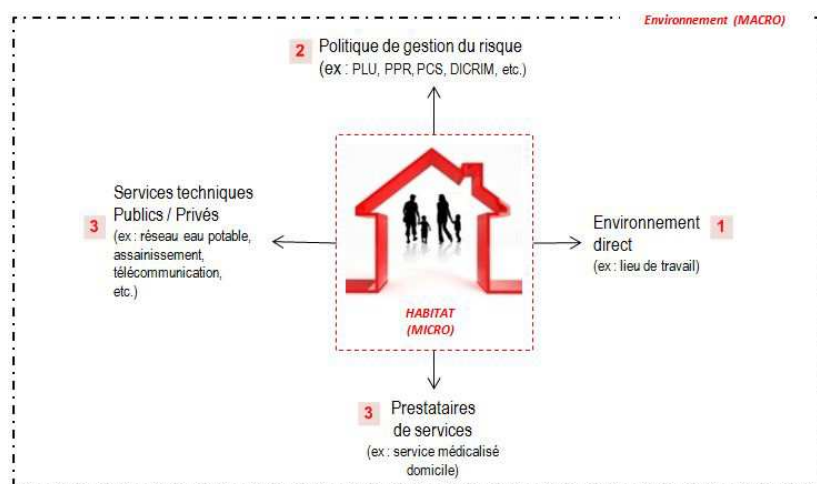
Environnement (MACRO)

2 Politique de gestion du risque
(ex : PLU, PPR, PCS, DICRIM, etc.)

3 Services techniques Publics / Privés
(ex : réseau eau potable, assainissement, télécommunication, etc.)

Environnement direct 1
(ex : lieu de travail)

HABITAT
(MICRO)

3 Prestataires de services
(ex : service médicalisé domicile)